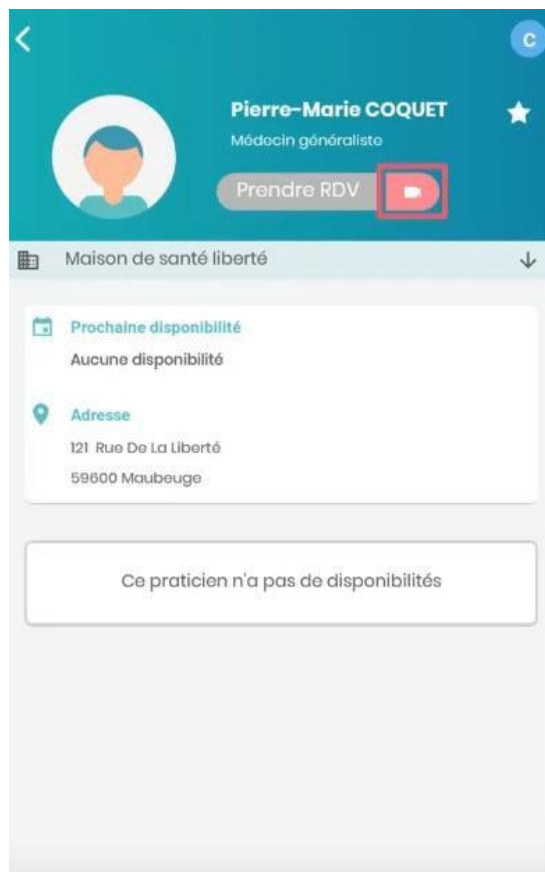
C

Pierre-Marie COQUET

Médecin généraliste

Prendre RDV

Maison de santé liberté

Prochaine disponibilité

Aucune disponibilité

Adresse

121 Rue De La Liberté

59600 Maubeuge

Ce praticien n'a pas de disponibilités